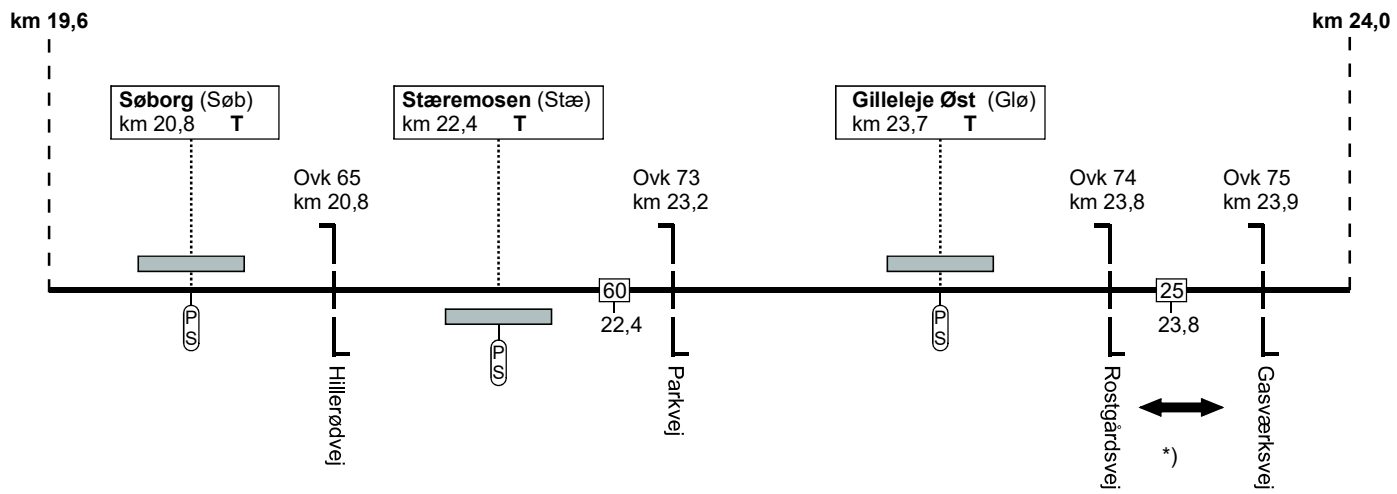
km 19,6

km 24,0

Søborg (Søb)
km 20,8 T

Stæremosen (Stæ)
km 22,4 T

Gilleleje Øst (Glø)
km 23,7 T

Ovk 65
km 20,8

Ovk 73
km 23,2

Ovk 74
km 23,8

Ovk 75
km 23,9

60
22,4

25
23,8

PS

PS

PS

Hillerødvej

Parkvej

Rostgårdsvej

Gasværksvej

*)